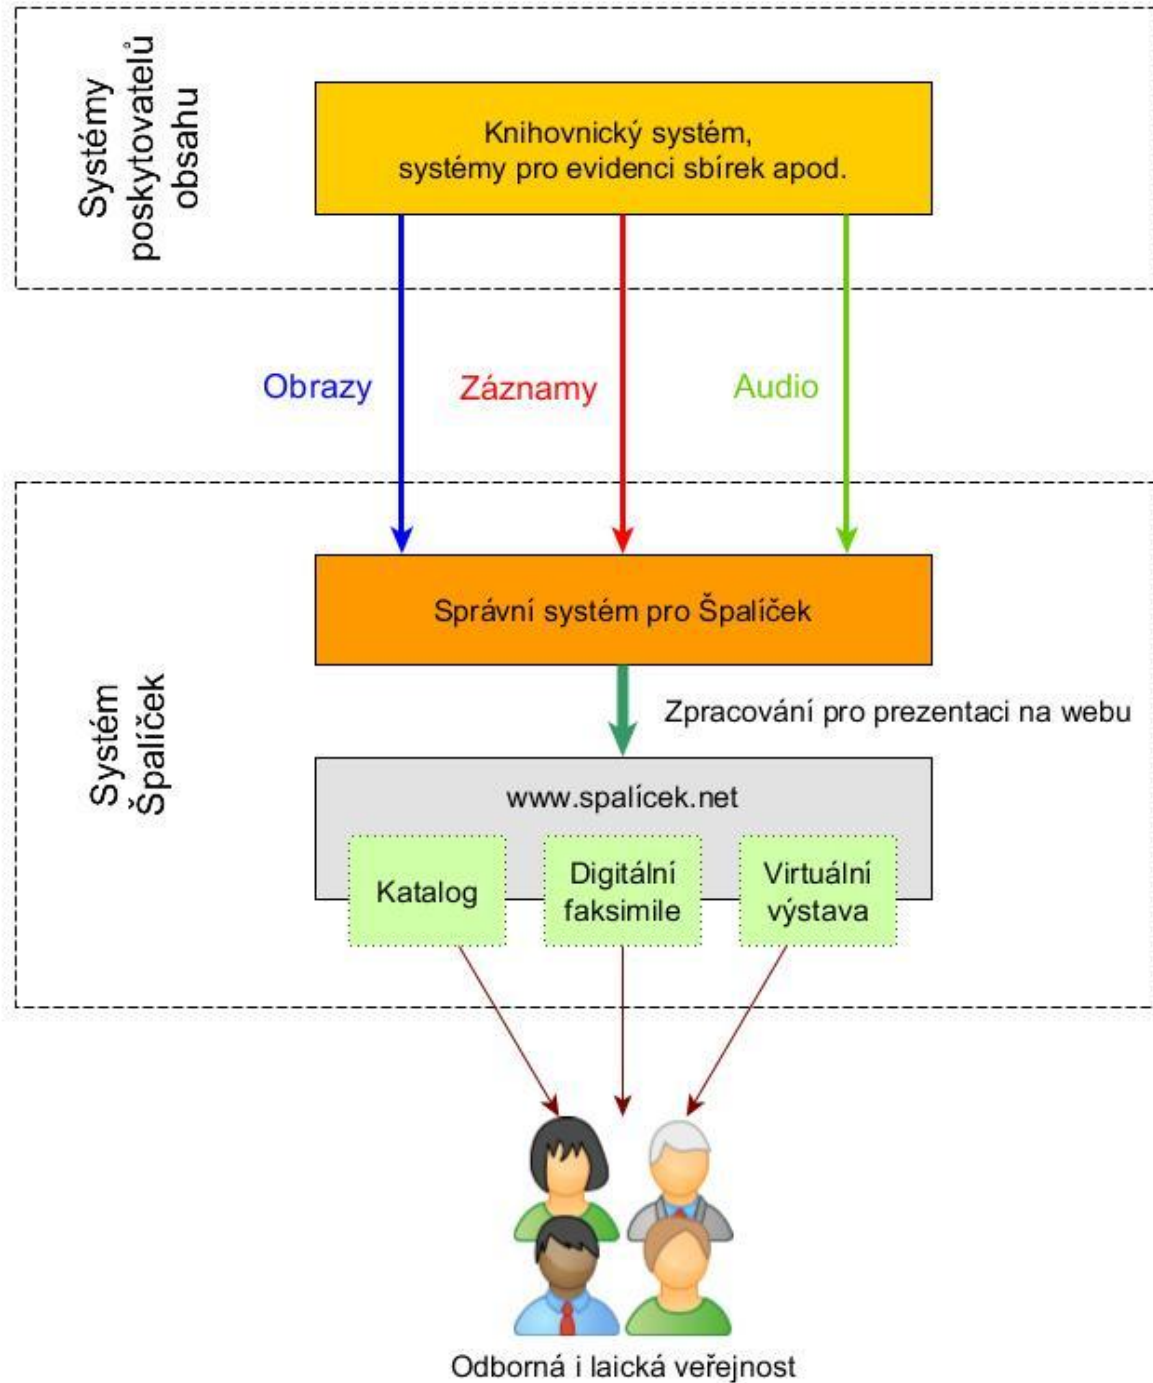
Systémy poskytovatelů obsahu

Knihovnický systém, systémy pro evidenci sbírek apod.

Obrazy

Záznamy

Audio

Systém Špalíček

Správní systém pro Špalíček

Zpracování pro prezentaci na webu

www.spalicek.net

Katalog

Digitální faksimile

Virtuální výstava

Odborná i laická veřejnost